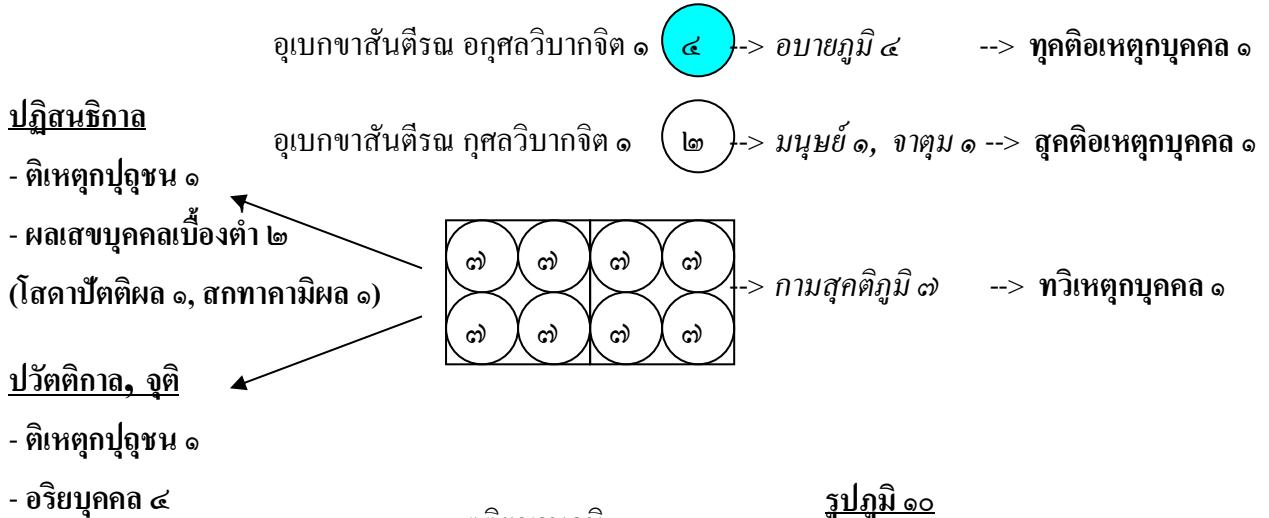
อุเบกขาสันตีรณ อกุศลวิบากจิต ๑ ๔ --> อบายภูมิ ๔ --> ทุคติอเหตุกบุคคล ๑

ปฏิสนธิกาล

อุเบกขาสันตีรณ กุศลวิบากจิต ๑ ๒ --> มนุษย์ ๑, จาตุม ๑ --> สุคติอเหตุกบุคคล ๑

- ติเหตุกปุถุชน ๑

- ผลเสขบุคคลเบื้องต่ำ ๒

(โสดาปัตติผล ๑, สกทาคามิผล ๑)

๗ ๗ ๗ ๗
๗ ๗ ๗ ๗

--> กามสุคติภูมิ ๗ --> ทวิเหตุกบุคคล ๑

ปวัตติกาล, จุติ

- ติเหตุกปุถุชน ๑

- อริยบุคคล ๔

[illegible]

รูปภูมิ ๑๐